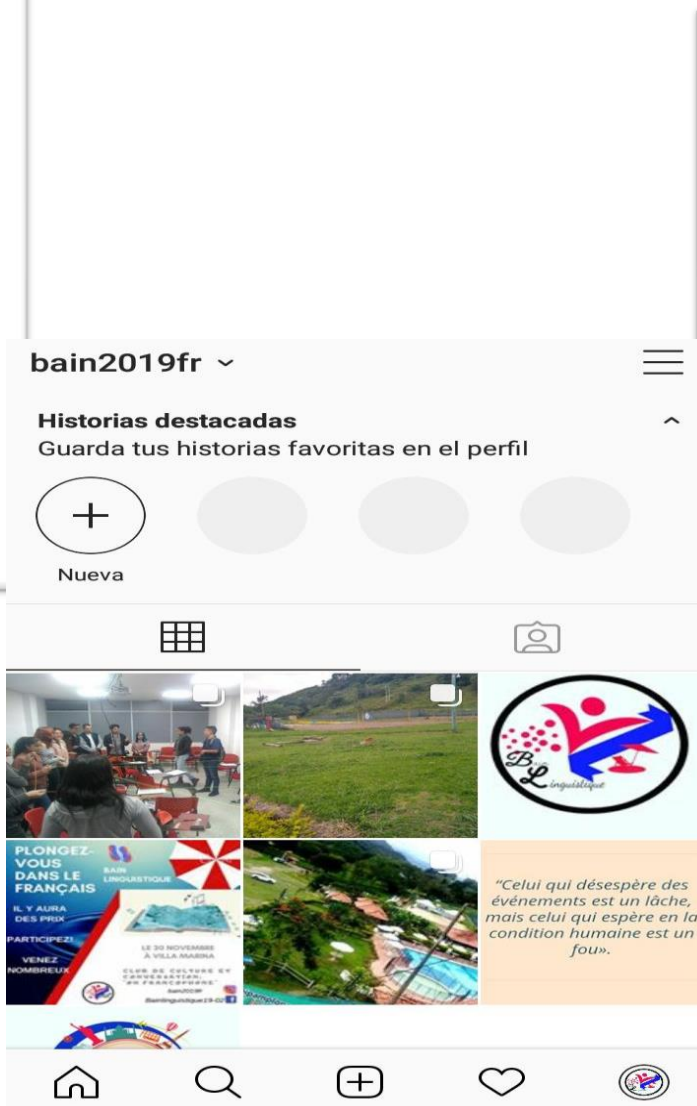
bain2019fr

Historias destacadas
Guarda tus historias favoritas en el perfil

Nueva

Bain Linguistique

PLONGEZ-VOUS DANS LE FRANÇAIS

BAIN LINGUISTIQUE

IL Y AURA DES PRIX

PARTICIPEZ!

VENEZ NOMBREUX

LE 30 NOVEMBRE À VILLA MARINA

CLUB DE CULTURE ET CONVERSATION: "EN FRANCOPHONE"

bain2019fr

Bainlinguistique19-02

"Celui qui désespère des événements est un lâche, mais celui qui espère en la condition humaine est un fou».